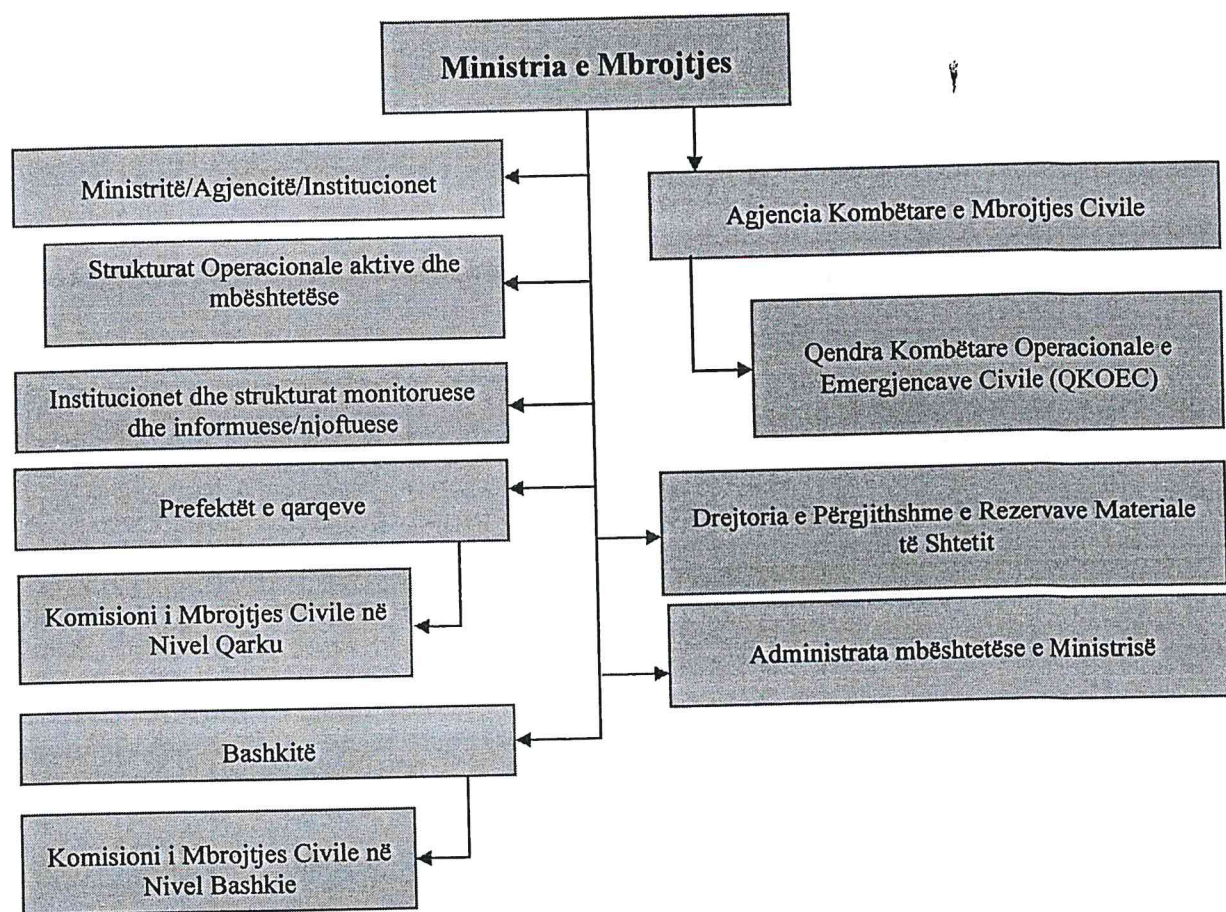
Ministria e Mbrojtjes

Ministritë/Agjencitë/Institucionet

Strukturat Operacionale aktive dhe mbështetëse

Institucionet dhe strukturat monitoruese dhe informuese/njoftuese

Prefektët e qarqeve

Komisioni i Mbrojtjes Civile në Nivel Qarku

Bashkitë

Komisioni i Mbrojtjes Civile në Nivel Bashkie

Agjencia Kombëtare e Mbrojtjes Civile

Qendra Kombëtare Operacionale e Emergjencave Civile (QKOEC)

Drejtoria e Përgjithshme e Rezervave Materiale të Shtetit

Administrata mbështetëse e Ministrisë